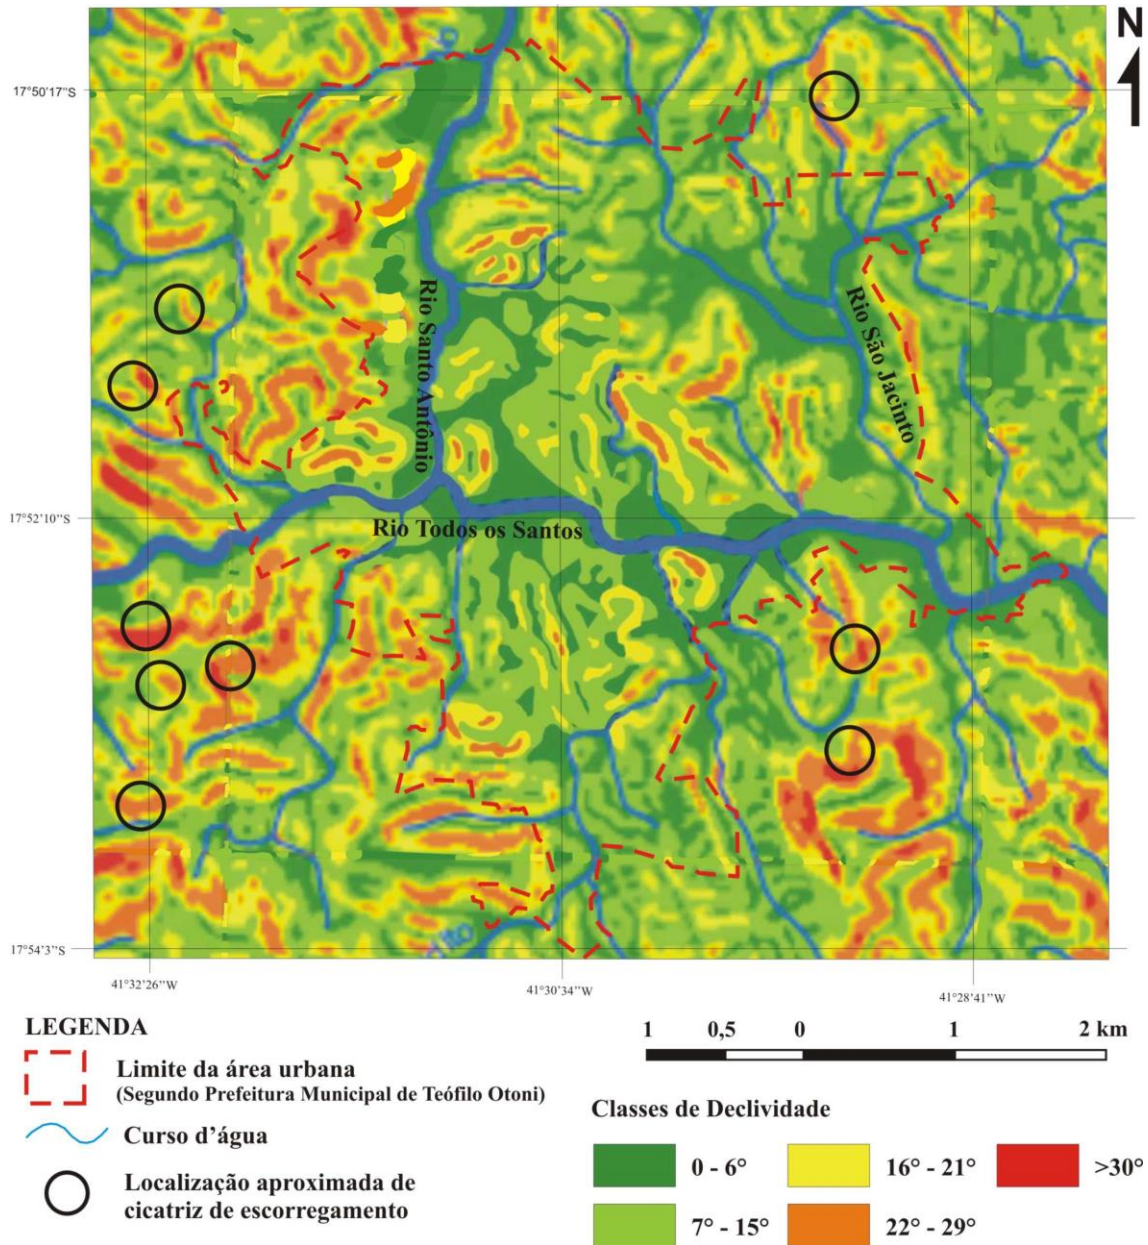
N

17°50'17''S

Rio Santo Antônio

Rio São Jacinto

17°52'10''S

Rio Todos os Santos

17°54'3''S

41°32'26''W

41°30'34''W

41°28'41''W

LEGENDA

Limite da área urbana
(Segundo Prefeitura Municipal de Teófilo Otoni)

Curso d'água

Localização aproximada de cicatriz de escorregamento

1 0,5 0 1 2 km

Classes de Declividade

0 - 6°

16° - 21°

>30°

7° - 15°

22° - 29°